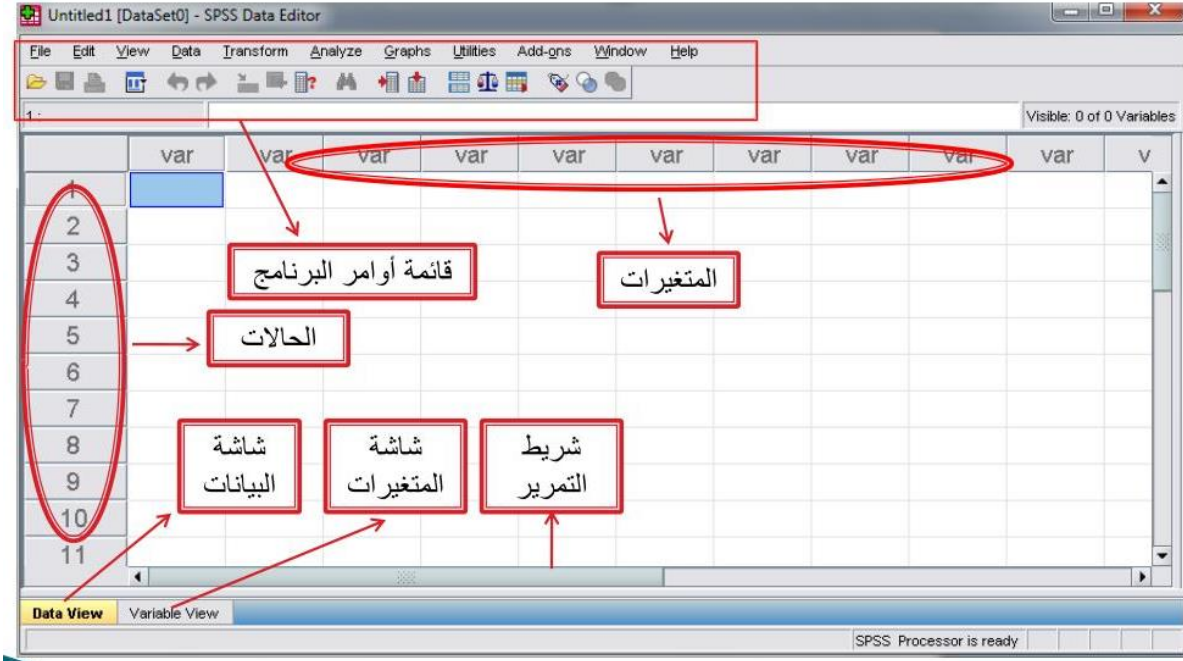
Untitled1 [DataSet0] - SPSS Data Editor

File Edit View Data Transform Analyze Graphs Utilities Add-ons Window Help

1 :

Visible: 0 of 0 Variables

| | var | var | var | var | var | var | var | var | var | var | v |
|---|---|---|---|---|---|---|---|---|---|---|---|
| 1 | | | | | | | | | | | |
| 2 | | | | | | | | | | | |
| 3 | | | | | | | | | | | |
| 4 | | | | | | | | | | | |
| 5 | | | | | | | | | | | |
| 6 | | | | | | | | | | | |
| 7 | | | | | | | | | | | |
| 8 | | | | | | | | | | | |
| 9 | | | | | | | | | | | |
| 10 | | | | | | | | | | | |
| 11 | | | | | | | | | | | |

قائمة أوامر البرنامج

المتغيرات

الحالات

شاشة البيانات

شاشة المتغيرات

شريط التمرير

Data View Variable View

SPSS Processor is ready